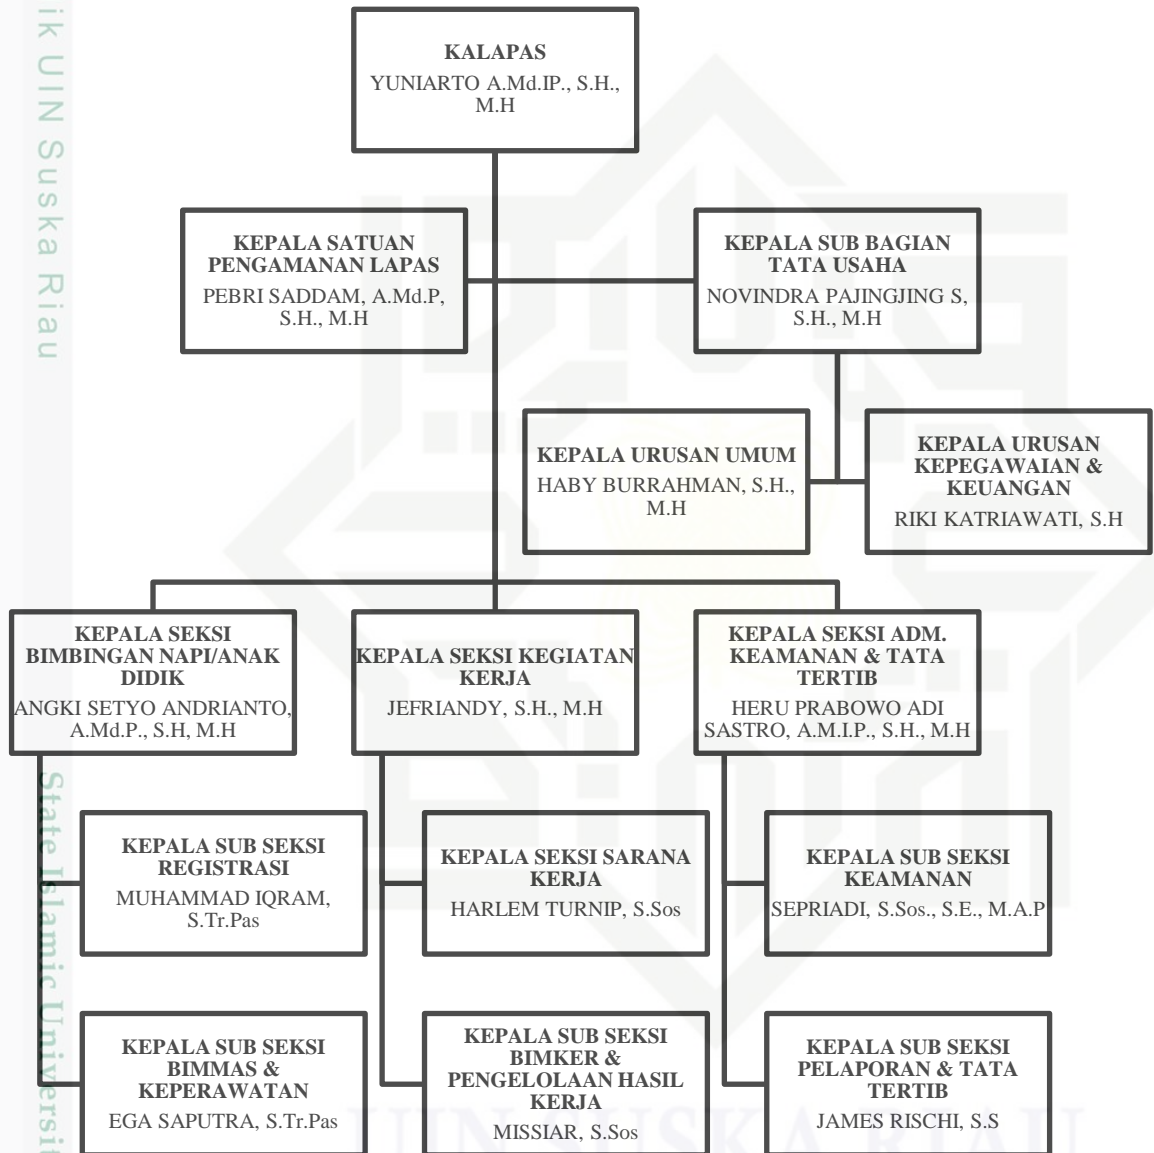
ik UIN Suska Riau

KALAPAS
YUNIARTO A.Md.IP., S.H., M.H

KEPALA SATUAN PENGAMANAN LAPAS
PEBRI SADDAM, A.Md.P, S.H., M.H

KEPALA SUB BAGIAN TATA USAHA
NOVINDRA PAJINGJING S, S.H., M.H

KEPALA URUSAN UMUM
HABY BURRAHMAN, S.H., M.H

KEPALA URUSAN KEPEGAWAIAN & KEUANGAN
RIKI KATRIAWATI, S.H

KEPALA SEKSI BIMBINGAN NAPI/ANAK DIDIK
ANGKI SETYO ANDRIANTO, A.Md.P., S.H, M.H

KEPALA SEKSI KEGIATAN KERJA
JEFRIANDY, S.H., M.H

KEPALA SEKSI ADM. KEAMANAN & TATA TERTIB
HERU PRABOWO ADI SASTRO, A.M.I.P., S.H., M.H

KEPALA SUB SEKSI REGISTRASI
MUHAMMAD IQRAM, S.Tr.Pas

KEPALA SEKSI SARANA KERJA
HARLEM TURNIP, S.Sos

KEPALA SUB SEKSI KEAMANAN
SEPRIADI, S.Sos., S.E., M.A.P

KEPALA SUB SEKSI BIMMAS & KEPERAWATAN
EGA SAPUTRA, S.Tr.Pas

KEPALA SUB SEKSI BIMKER & PENGELOLAAN HASIL KERJA
MISSIAR, S.Sos

KEPALA SUB SEKSI PELAPORAN & TATA TERTIB
JAMES RISCHI, S.S

State Islamic Universit

UIN SUSKA RIAU